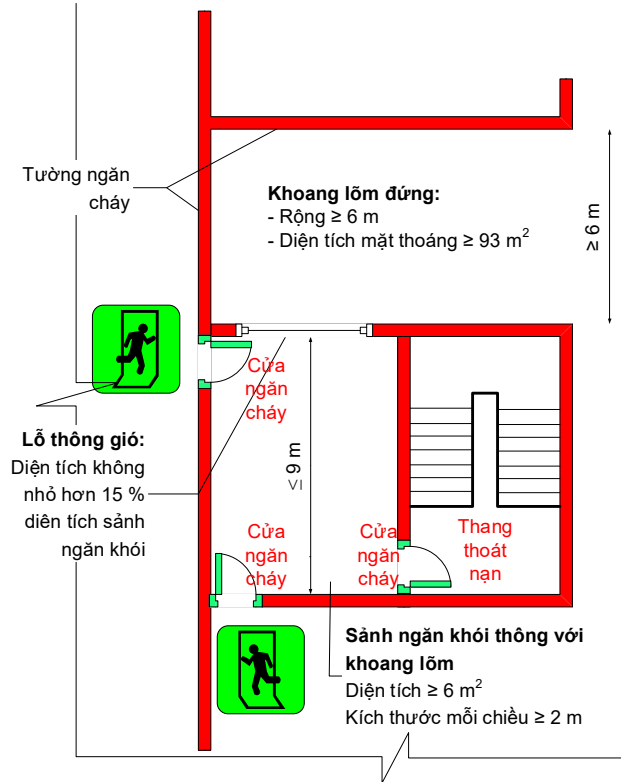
Tường ngăn cháy

Khoang lõm đứng:
- Rộng ≥ 6 m
- Diện tích mặt thoáng ≥ 93 $m^2$

≥ 6 m

Cửa ngăn cháy

Lỗ thông gió:
Diện tích không nhỏ hơn 15 % diên tích sảnh ngăn khói

≤ 9 m

Cửa ngăn cháy

Cửa ngăn cháy

Thang thoát nạn

Sảnh ngăn khói thông với khoang lõm
Diện tích ≥ 6 $m^2$
Kích thước mỗi chiều ≥ 2 m